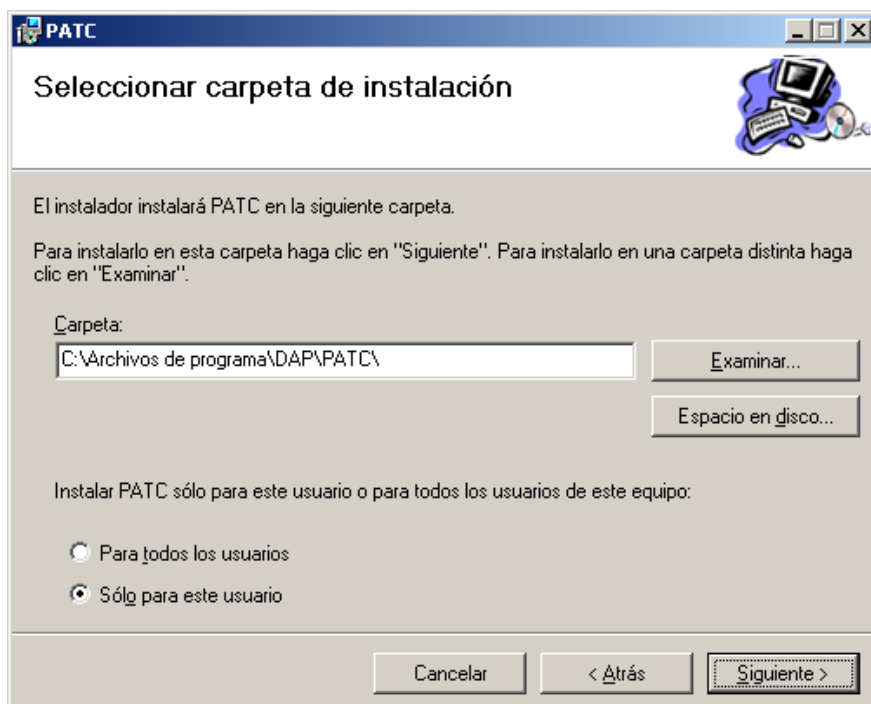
PATC

Seleccionar carpeta de instalación

El instalador instalará PATC en la siguiente carpeta.

Para instalarlo en esta carpeta haga clic en "Siguiente". Para instalarlo en una carpeta distinta haga clic en "Examinar".

Carpeta:

C:\Archivos de programa\DAP\PATC\

Examinar...

Espacio en disco...

Instalar PATC sólo para este usuario o para todos los usuarios de este equipo:

Para todos los usuarios

Sólo para este usuario

Cancelar

< Atrás

Siguiente >